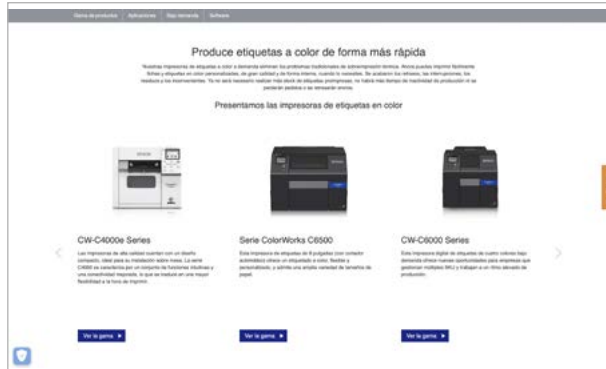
Gama de productos | Aplicaciones | Bajo demanda | Software

Produce etiquetas a color de forma más rápida

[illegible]

Presentamos las impresoras de etiquetas en color

EPSON

CW-C4000e Series

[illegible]

Ver la gama ▶

Serie ColorWorks C6500

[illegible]

Ver la gama ▶

CW-C6000 Series

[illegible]

Ver la gama ▶